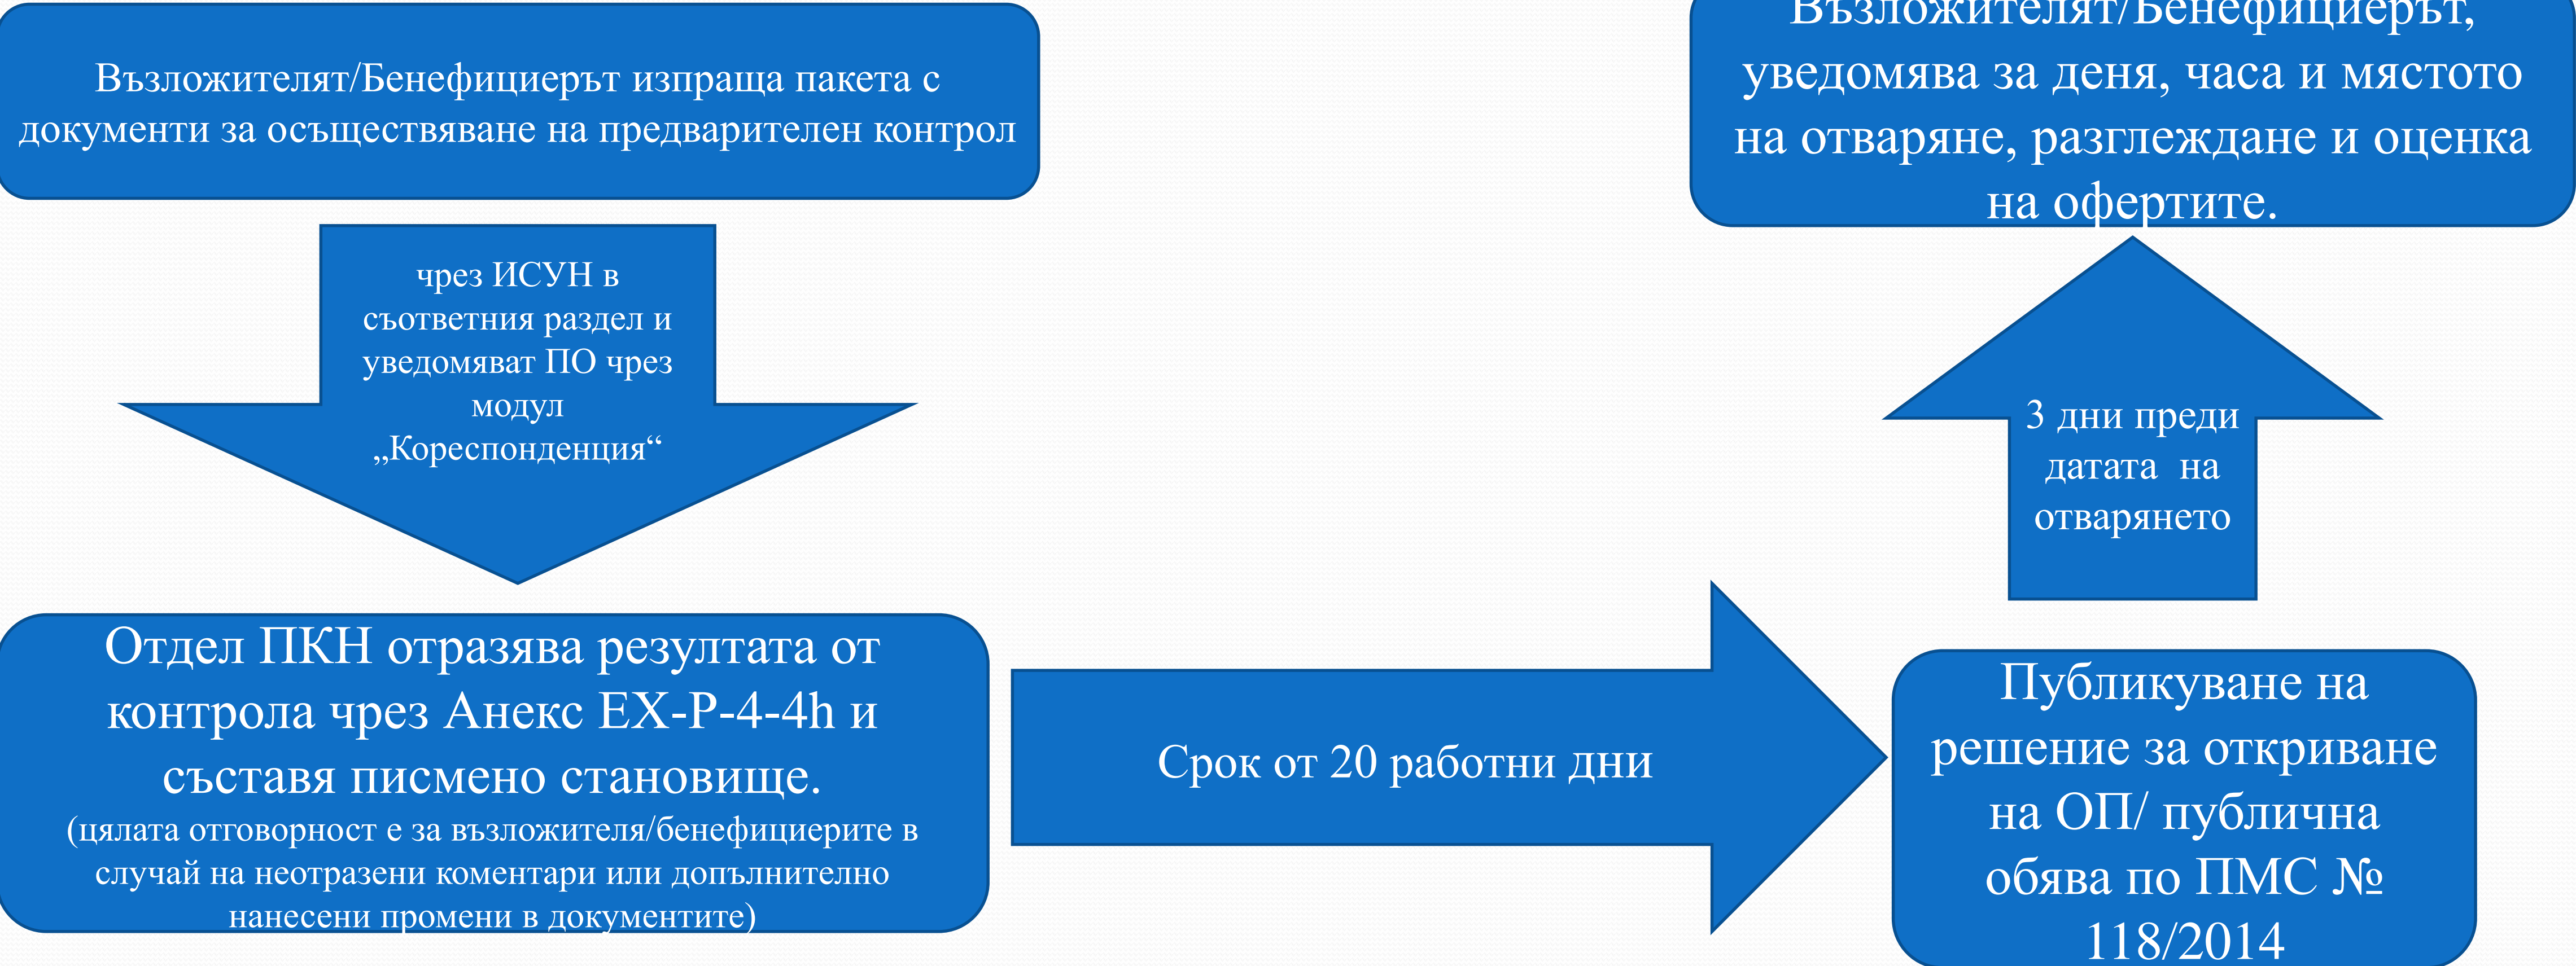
Възложителят/Бенефициерът изпраща пакета с документи за осъществяване на предварителен контрол

чрез ИСУН в съответния раздел и уведомяват ПО чрез модул „Кореспонденция“

Отдел ПКН отразява резултата от контрола чрез Анекс EX-P-4-4h и съставя писмено становище.
(цялата отговорност е за възложителя/бенефициерите в случай на неотразени коментари или допълнително нанесени промени в документите)

Срок от 20 работни дни

Публикуване на решение за откриване на ОП/ публична обява по ПМС № 118/2014

3 дни преди датата на отварянето

Възложителят/Бенефициерът, уведомява за деня, часа и мястото на отваряне, разглеждане и оценка на офертите.